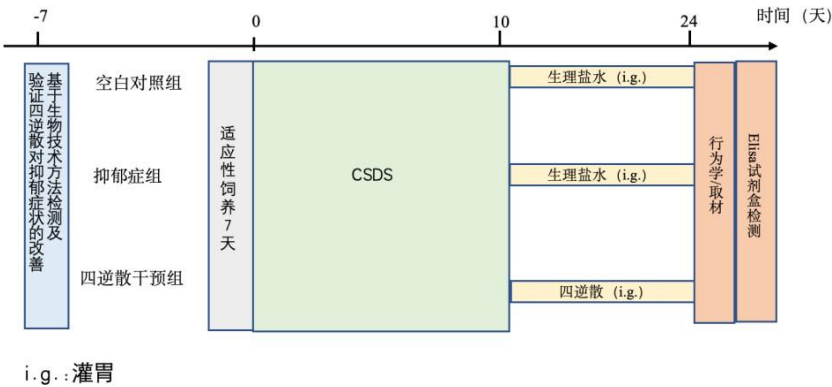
-7
0
10
24
时间（天）

基于生物技术方法检测及验证四逆散对抑郁症状的改善

空白对照组
抑郁症组
四逆散干预组

适应性饲养7天

CSDS

生理盐水（i.g.）
生理盐水（i.g.）
四逆散（i.g.）

行为学取材

Elisa试剂盒检测

i.g.：灌胃